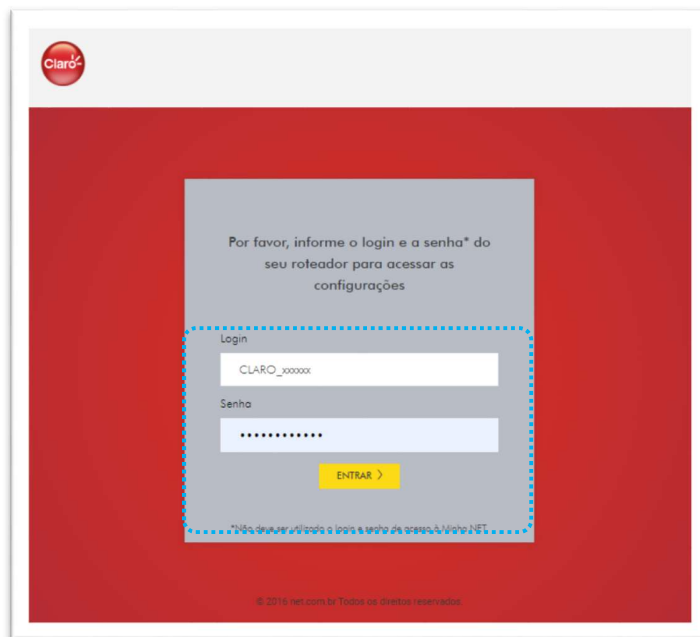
Claro

Por favor, informe o login e a senha* do seu roteador para acessar as configurações

Login

CLARO_xxxxxx

Senha

••••••••••••

ENTRAR 〉

*Não deve ser utilizado o login e senha de acesso à Minha NET

© 2016 net.com.br Todos os direitos reservados.